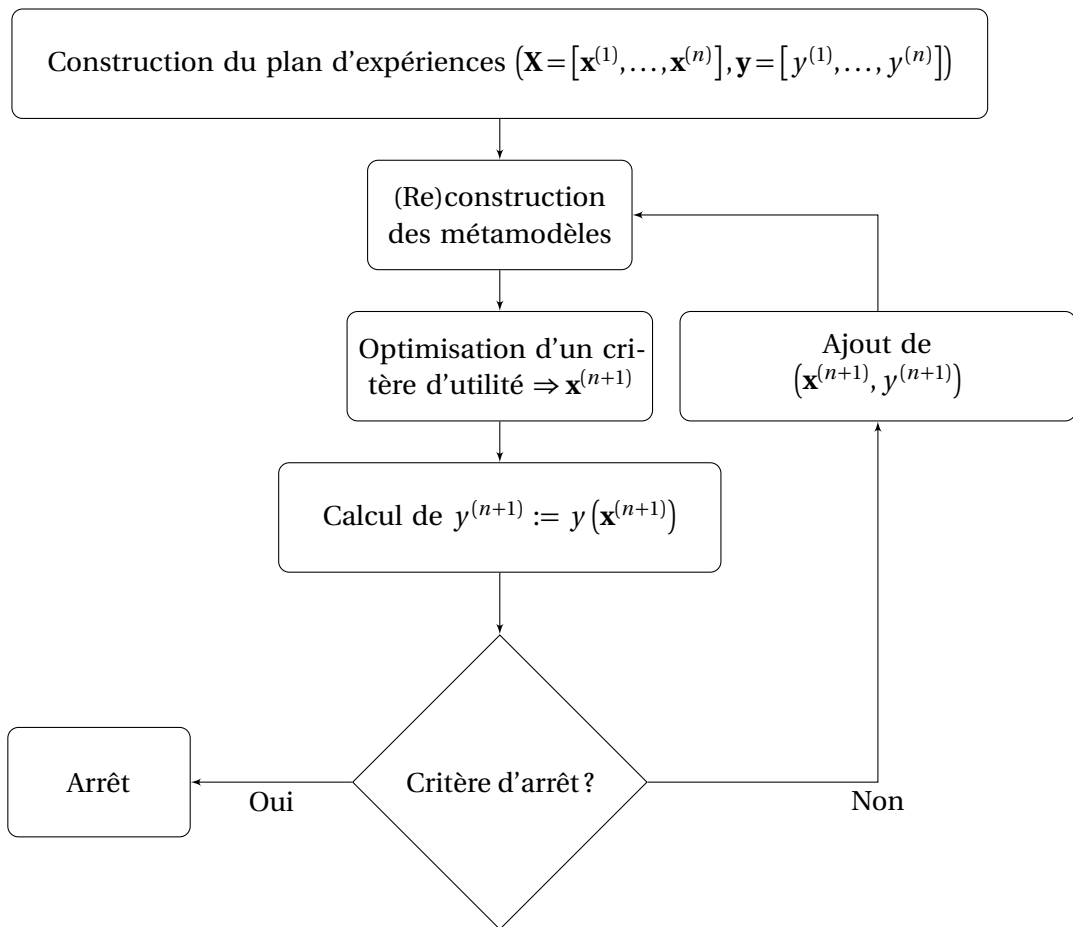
Construction du plan d'expériences $\left(\mathbf{X}=\left[\mathbf{x}^{(1)},\dots,\mathbf{x}^{(n)}\right],\mathbf{y}=\left[y^{(1)},\dots,y^{(n)}\right]\right)$

(Re)construction des métamodèles

Optimisation d'un critère d'utilité $\Rightarrow \mathbf{x}^{(n+1)}$

Ajout de $\left(\mathbf{x}^{(n+1)}, y^{(n+1)}\right)$

Calcul de $y^{(n+1)} := y\left(\mathbf{x}^{(n+1)}\right)$

Arrêt

Oui

Critère d'arrêt ?

Non